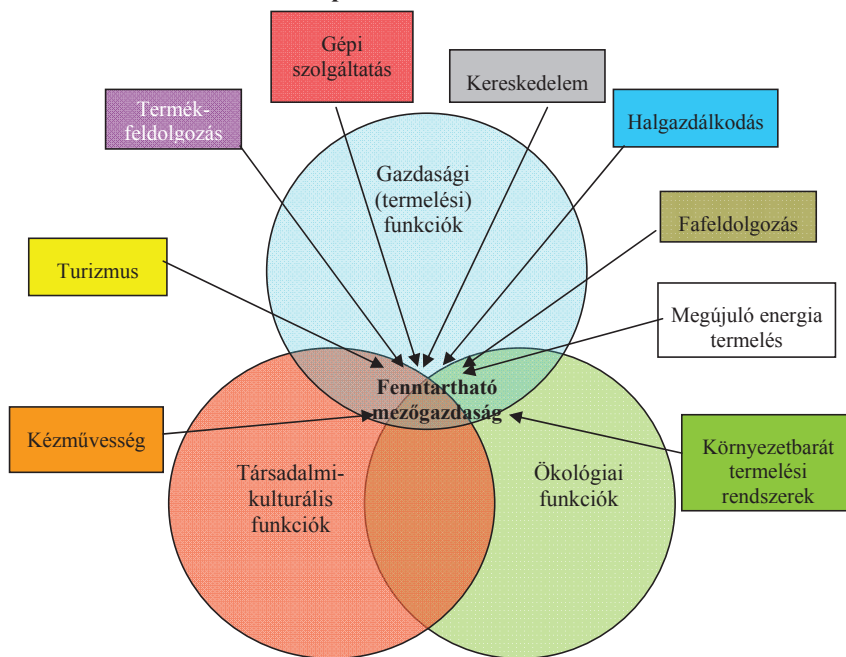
Gépi szolgáltatás

Kereskedelem

Termék-feldolgozás

Halgazdálkodás

Gazdasági (termelési) funkciók

Fafeldolgozás

Turizmus

Megújuló energia termelés

Fenntartható mezőgazdaság

Kézművesség

Környezetbarát termelési rendszerek

Társadalmi-kulturális funkciók

Ökológiai funkciók